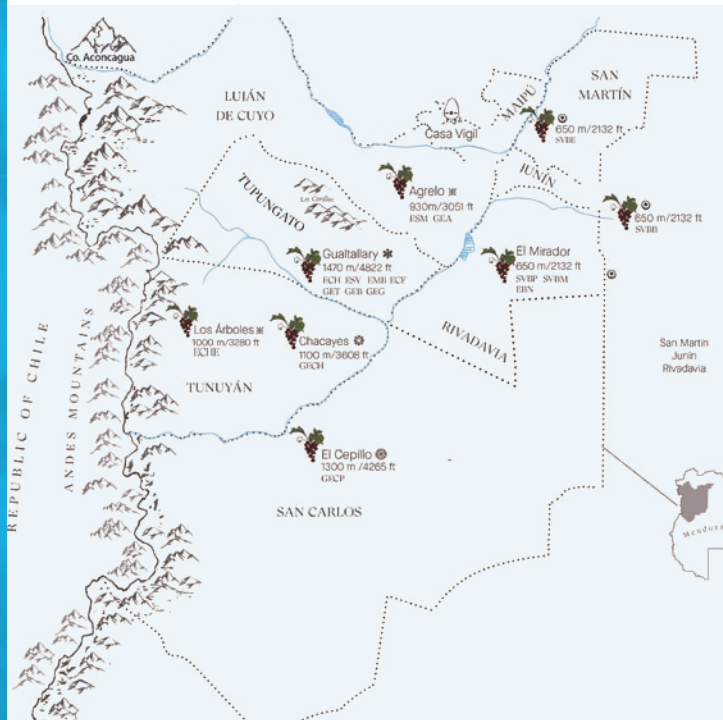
Co. Aconcagua

LUJÁN DE CUYO

SAN MARTÍN

MAIPÚ

Casa Vigil

650 m/2132 ft
SVBE

JUNÍN

Agrelo
930m/3051 ft
ESM GEA

TUPUNGATO

Los Cerrillos

650 m/2132 ft
SVBB

Gualtallary
1470 m/4822 ft
ECH ESV EMB ECF
GET GEB GEG

El Mirador
650 m/2132 ft
SVBP SVBM
EBN

RIVADAVIA

Los Árboles
1000 m/3280 ft
ECHE

Chacayes
1100 m/3608 ft
GECH

San Martin
Junin
Rivadavia

REPUBLIC OF CHILE

ANDES MOUNTAINS

TUNUYÁN

El Cepillo
1300 m/4265 ft
GECP

SAN CARLOS

Mendoza